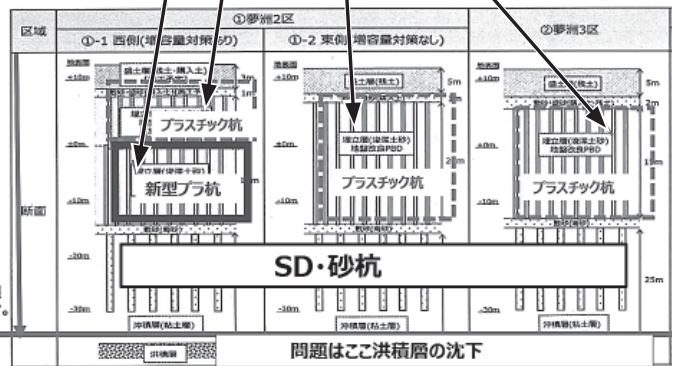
| 区域 | ①夢洲2区 | | ②夢洲3区 |
|---|---|---|---|
| | ①-1 西側(増容量対策あり) | ①-2 東側(増容量対策なし) | |
| 断面 | 覆土層(良土・購入土) 3m 1m プラスチック杭 埋立層(浚渫土砂) 新型プラ杭 | 覆土層(良土) 5m 埋立層(浚渫土砂) 地盤改良PBD 21m プラスチック杭 | 覆土層(良土) 5m 2m 埋立層(浚渫土砂) 地盤改良PBD 19m プラスチック杭 |

地表面 +10m ±0m -10m -20m -30m

敷砂(砂杭)

SD・砂杭

25m

沖積層(粘土層) 沖積層(粘土層) 沖積層(粘土層)

洪積層

問題はここ洪積層の沈下